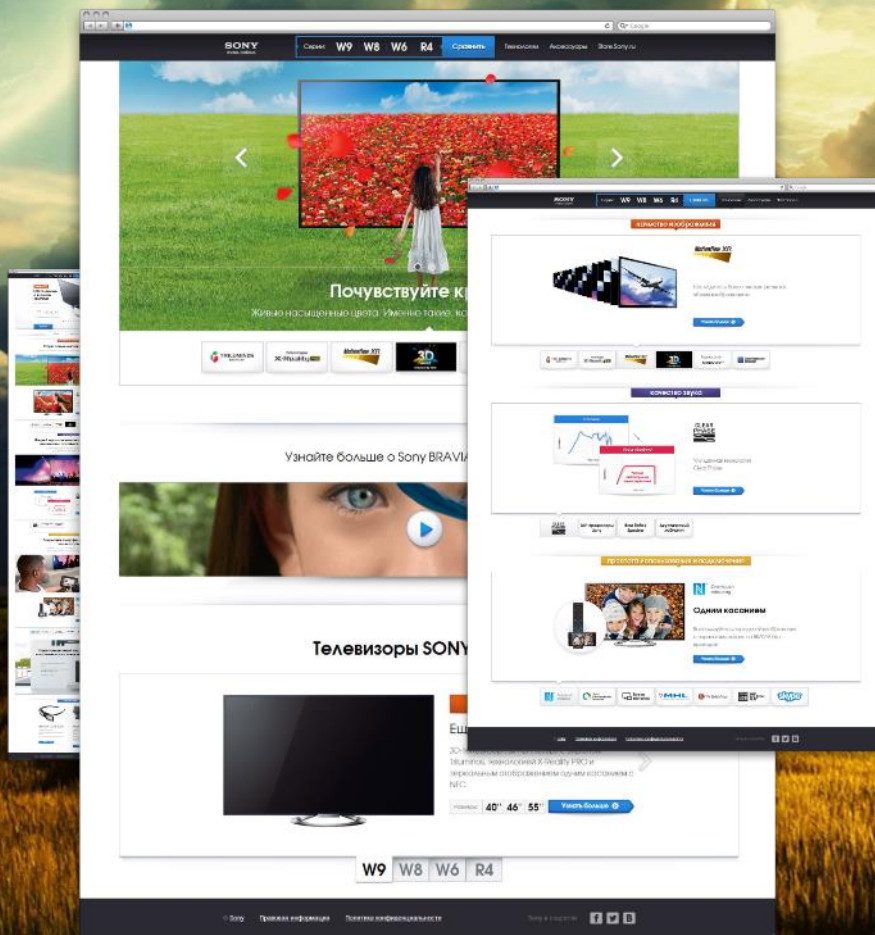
SONY

Серии W9 W8 W6 R4 Сравнить Технологии Аксессуары Store.Sony.ru

Почувствуйте кр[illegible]

Живые насыщенные цвета. Именно такие, ко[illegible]

Узнайте больше о Sony BRAVIA

Телевизоры SONY

Е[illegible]

3D-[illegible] Triluminos, технологией X-Reality PRO и зеркальным отображением одним касанием с NFC

40'' 46'' 55'' Узнать больше

W9 W8 W6 R4

© Sony Правовая информация Политика конфиденциальности

SONY

W9 W8 W6 R4

Качество изображения

MotionFlow XR

Качество звука

CLEAR PHASE

Простота использования и подключения

Одним касанием

MHL

skype